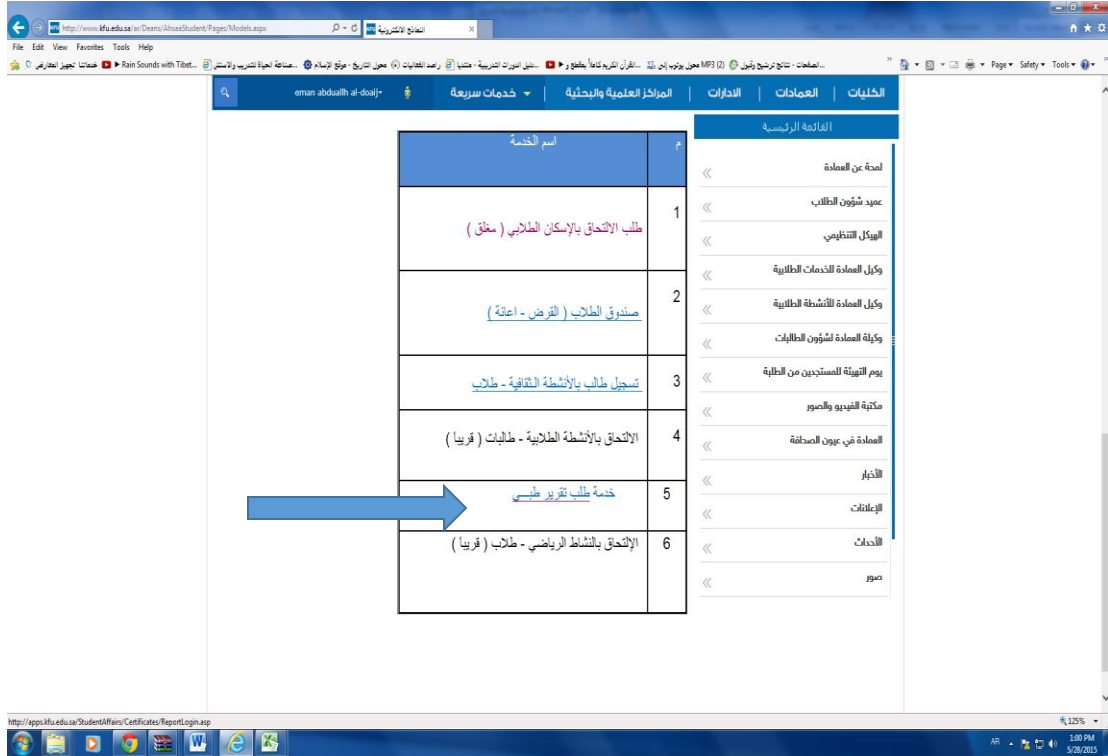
http://www.kfu.edu.sa/ar/Deans/AhsaaStudent/Pages/Models.aspx
النتائج الالكترونية
File Edit View Favorites Tools Help
Rain Sounds with Tibet...
Page▾ Safety▾ Tools▾

الكليات | العمادات | الادارات | المراكز العلمية والبحثية | خدمات سريعة ▾ | eman abduallh al-doaij▾

القائمة الرئيسية
لمحة عن العمادة
عميد شؤون الطلاب
الهيكل التنظيمي
وكيل العمادة للخدمات الطلابية
وكيل العمادة للأنشطة الطلابية
وكيلة العمادة لشؤون الطالبات
يوم التهيئة للمستجدين من الطلبة
مكتبة الفيديو والصور
العمادة في عيون الصحافة
الأخبار
الإعلانات
الأحداث
صور

| م | اسم الخدمة |
|---|---|
| 1 | طلب الالتحاق بالإسكان الطلابي ( مغلق ) |
| 2 | صندوق الطلاب ( القرض - اعانة ) |
| 3 | تسجيل طالب بالأنشطة الثقافية - طلاب |
| 4 | الالتحاق بالأنشطة الطلابية - طالبات ( قريبا ) |
| 5 | خدمة طلب تقرير طبـــي |
| 6 | الإلتحاق بالنشاط الرياضي - طلاب ( قريباً ) |

http://apps.kfu.edu.sa/StudentAffairs/Certificates/ReportLogin.asp
125%
AR 1:00 PM 5/28/2015